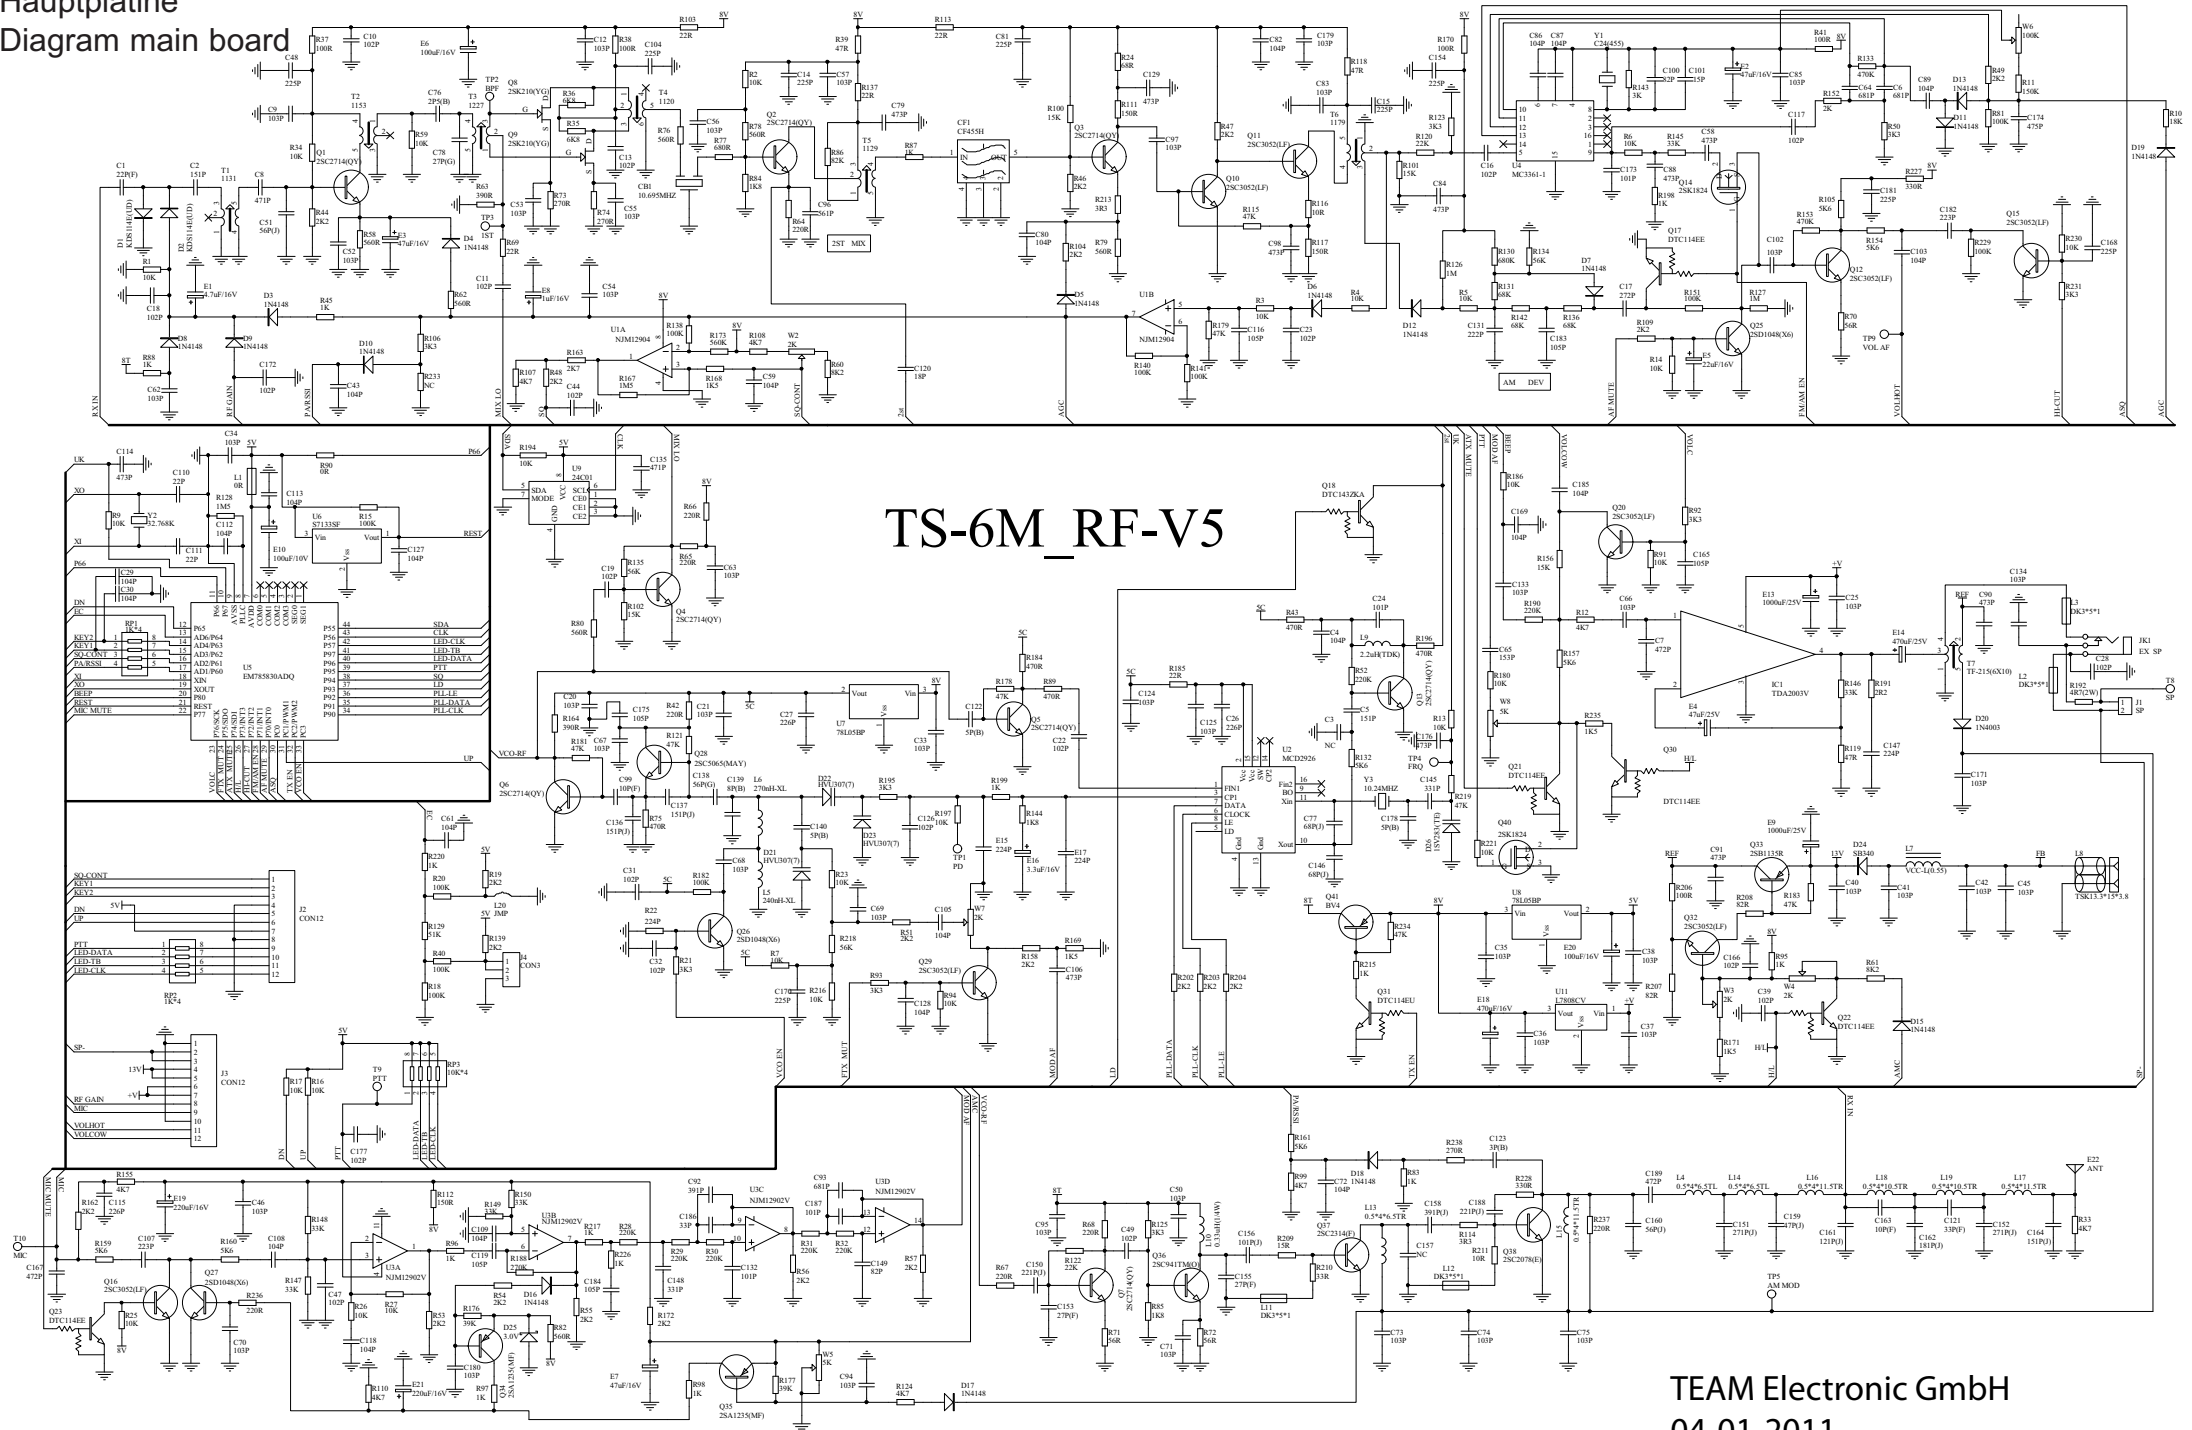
Hauptplatine
Diagram main board

TS-6M_RF-V5

TEAM Electronic GmbH
04.01.2011

R37 100R
C10 102P
C48 225P
E6 100uF/16V
C12 103P
R38 100R
C104 225P
R103 22R
8V
R39 47R
R113 22R
C81 225P
C82 104P
C179 103P
R170 100R
C154 225P
C86 104P
C87 104P
Y1 C24(455)
R41 100R
R133 470K
W6 100K
R49 2K2
R11 150K
R10 18K
D19 1N4148
T2 1153
C76 2P5(B)
TP2 BPF
T3 1227
Q8 2SK210(YG)
R36 6K8
T4 1120
R2 10K
C14 225P
C57 103P
R137 22R
C79 473P
R24 68R
C129 473P
R118 47R
C83 103P
C15 225P
T6 1179
R123 3K3
U4 MC3361-1
R143 3K
C100 82P
C101 15P
E2 47uF/16V
C85 103P
R152 2K
C64 681P
C6 681P
C89 104P
D13 1N4148
D11 1N4148
R81 100K
C174 475P
R50 3K3
C9 103P
R34 10K
Q1 2SC2714(QY)
R59 10K
C78 27P(G)
R35 6K8
Q9 2SK210(YG)
C56 103P
R76 560R
R78 560R
Q2 2SC2714(QY)
T5 1129
CF1 CF455H
R100 15K
Q3 2SC2714(QY)
R111 150R
C97 103P
R47 2K2
Q11 2SC3052(LF)
R120 22K
R101 15K
C16 102P
R6 10K
R145 33K
C58 473P
C117 102P
C1 22P(F)
C2 151P
T1 1131
C8 471P
C51 56P(J)
R63 390R
C53 103P
R73 270R
C13 102P
R77 680R
R84 1K8
R86 82K
R87 1K
C96 561P
R64 220R
2ST MIX
C173 101P
C88 473P
Q14 2SK1824
R198 1K
R227 330R
C181 225P
D1 KDS114E(UD)
D2 KDS114E(UD)
R44 2K2
R58 560R
E3 47uF/16V
D4 1N4148
TP3 1ST
R74 270R
C55 103P
CB1 10.695MHZ
R46 2K2
R213 3R3
Q10 2SC3052(LF)
R115 47K
R116 10R
C84 473P
R105 5K6
C182 223P
Q15 2SC3052(LF)
R1 10K
C52 103P
R69 22R
C80 104P
R104 2K2
R79 560R
C98 473P
R117 150R
R126 1M
R130 680K
R134 56K
Q17 DTC114EE
C102 103P
R153 470K
R154 5K6
C103 104P
R229 100K
R230 10K
C168 225P
E1 4.7uF/16V
C18 102P
C11 102P
E8 1uF/16V
C54 103P
D5 1N4148
U1B NJM12904
R3 10K
D6 1N4148
R4 10K
R131 68K
D7 1N4148
C17 272P
R151 100K
R127 1M
Q12 2SC3052(LF)
R231 3K3
D3 1N4148
R45 1K
R62 560R
R138 100K
R173 560K
R108 4K7
W2 2K
R5 10K
R142 68K
R136 68K
R70 56R
D8 1N4148
D9 1N4148
D10 1N4148
R106 3K3
R233 NC
U1A NJM12904
R163 2K7
R60 8K2
R179 47K
C116 105P
C23 102P
D12 1N4148
C131 222P
C183 105P
R109 2K2
Q25 2SD1048(X6)
TP9 VOL AF
8T
R88 1K
C172 102P
C43 104P
R107 4K7
R48 2K2
C44 102P
R167 1M5
R168 1K5
C59 104P
C120 18P
R140 100K
R141 100K
R14 10K
E5 22uF/16V
AM DEV
C62 103P
RX IN
RF GAIN
PA/RSSI
MIX LO
SQ
SQ CONT
AGC
AF MUTE
FM/AM EN
VOLHOT
HI-CUT
ASQ
AGC
C34 103P
5V
C114 473P
UK
L1 0R
R90 0R
P66
C110 22P
R128 1M5
C113 104P
R15 100K
XO
R9 10K
Y2 32.768K
C112 104P
U6 S7133SF
Vin Vout Vss
C127 104P
REST
XI
C111 22P
E10 100uF/10V
P66
C29 104P
C30 104P
DN
EC
RP1 1K*4
KEY2
KEY1
SQ-CONT
PA/RSSI
XI
XO
BEEP
REST
MIC MUTE
U5 EM78P5830ADQ
P65 AD6/P64 AD4/P63 AD3/P62 AD2/P61 AD1/P60 XIN XOUT P80 REST P77
AVSS AVDD PLLC COM0 COM1 COM2 COM3 SEG0 SEG1 P66 P67
P55 P56 P57 P97 P96 P95 P94 P93 P92 P91 P90
SDA CLK LED-CLK LED-TB LED-DATA PTT SQ LD PLL-LE PLL-DATA PLL-CLK
P76/SCK P75/SDI P74/SDO P73/INT3 P72/INT2 P71/INT1 P70/INT0 PC0/PWM1 PC1/PWM2 PC2 PC3
VOLC FTX MUT ATX MUT AM/FM IN FM/AM EN TX MUTE ASQ TX EN VCO EN
UP
SDA
R194 10K
U9 24C01
SCL CE0 CE1 CE2 MODE SDA VCC GND
CLK
C135 471P
MIX LO
R66 220R
8V
C19 102P
R135 56K
R65 220R
C63 103P
R102 15K
Q4 2SC2714(QY)
R80 560R
Q18 DTC143ZKA
C24 101P
R43 470R
C4 104P
L9 2.2uH(TDK)
R196 470R
R52 220K
C5 151P
Q13 2SC2714(QY)
R132 5K6
C3 NC
C176 473P
TP4 FRQ
Y3 10.24MHZ
C145 331P
R219 47K
C178 5P(B)
D26 1SV283(TE)
C77 68P(J)
C146 68P(J)
U2 MCD2926
FIN1 CP1 DATA CLOCK LE LD Fin2 BO Xin Xout Gnd Vcc
R185 22R
C124 103P
C125 103P
C26 226P
5C
R184 470R
R178 47K
R89 470R
C122 5P(B)
Q5 2SC2714(QY)
C22 102P
C20 103P
R164 390R
C175 105P
R42 220R
C21 103P
5C
C27 226P
U7 78L05BP
Vout Vin Vss
8V
C33 103P
R181 47K
C67 103P
R121 47K
Q28 2SC5065(MAY)
VCO-RF
Q6 2SC2714(QY)
C99 10P(F)
C136 151P(J)
R75 470R
C138 56P(G)
C137 151P(J)
C139 8P(B)
L6 270nH-XL
D22 HVU307(7)
R195 3K3
R199 1K
R144 1K8
D23 HVU307(7)
C140 5P(B)
R197 10K
C126 102P
TP1 PD
E15 224P
E16 3.3uF/16V
C17 224P
C68 103P
D21 HVU307(7)
L5 240nH-XL
R23 10K
C31 102P
5C
R182 100K
C69 103P
C105 104P
W7 2K
R51 2K2
R22 224P
C32 102P
R21 3K3
Q26 2SD1048(X6)
5C
R7 10K
R218 56K
R158 2K2
R169 1K5
C106 473P
C170 225P
R216 10K
R93 3K3
C128 104P
R94 10K
Q29 2SC3052(LF)
C61 104P
R220 1K
5V
R19 2K2
R20 100K
R129 51K
L20 JMP
5V
R139 2K2
R40 100K
J4 CON3
R18 100K
SQ-CONT
KEY1
KEY2
5V
DN
UP
J2 CON12
PTT
LED-DATA
LED-TB
LED-CLK
RP2 1K*4
5V
SP-
13V
+V
J3 CON12
RF GAIN
MIC
VOLHOT
VOLCOW
R17 10K
R16 10K
T9 PTT
RP3 10K*4
C177 102P
DN
UP
PTT
LED-DATA
LED-TB
LED-CLK
VCO EN
FTX MUT
MOD AF
LD
PLL-DATA
PLL-CLK
PLL-LE
TX EN
R202 2K2
R203 2K2
R204 2K2
BEEP
R186 10K
C185 104P
C169 104P
Q20 2SC3052(LF)
R92 3K3
R91 10K
C165 105P
R156 15K
C133 103P
R190 220K
R12 4K7
C66 103P
C7 472P
E13 1000uF/25V
C25 103P
+V
IC1 TDA2003V
E14 470uF/25V
C134 103P
C90 473P
L3 DK3*5*1
JK1 EX SP
T7 TF-215(6X10)
C28 102P
L2 DK3*5*1
R192 4R7(2W)
J1 SP
T8 SP
C65 153P
R157 5K6
R180 10K
W8 5K
R235 1K5
E4 47uF/25V
R146 33K
R191 2R2
R119 47R
C147 224P
D20 1N4003
C171 103P
R13 10K
Q21 DTC114EE
Q30 DTC114EE
H/L
R221 10K
Q40 2SK1824
E9 1000uF/25V
Q33 2SB1135R
D24 SB340
L7 VCC-L(0.55)
FB
L8 TSK13.3*15*3.8
REF
C91 473P
13V
C40 103P
C41 103P
C42 103P
C45 103P
R206 100R
R208 82R
R183 47K
8T
Q41 BV4
R234 47K
8V
U8 78L05BP
5V
C35 103P
E20 100uF/16V
C38 103P
R207 82R
Q32 2SC3052(LF)
C166 102P
R95 1K
8V
W4 2K
R61 8K2
R215 1K
Q31 DTC114EU
E18 470uF/16V
U11 L7808CV
C36 103P
C37 103P
+V
W3 2K
C39 102P
Q22 DTC114EE
D15 1N4148
R171 1K5
H/L
AMC
SP-
PA/RSSI
RX IN
MIC MUTE
MIC
R155 4K7
E19 220uF/16V
C46 103P
R112 150R
R149 33K
R150 33K
U3B NJM12902V
C92 391P
U3C NJM12902V
C93 681P
U3D NJM12902V
R162 2K2
C115 226P
C109 104P
C119 105P
R217 1K
R28 220K
C186 33P
C187 101P
R148 33K
8V
R188 270K
D16 1N4148
C184 105P
R226 1K
R29 220K
R30 220K
C132 101P
R31 220K
R32 220K
C149 82P
R57 2K2
T10 MIC
C167 472P
R159 5K6
C107 223P
R160 5K6
C108 104P
R147 33K
U3A NJM12902V
R96 1K
R54 2K2
R55 2K2
C148 331P
R56 2K2
Q16 2SC3052(LF)
Q27 2SD1048(X6)
R236 220R
C47 102P
R26 10K
R27 10K
R53 2K2
R176 39K
D25 3.0V
R82 560R
R172 2K2
Q23 DTC114EE
R25 10K
8V
C70 103P
C118 104P
C180 103P
Q34 2SA1235(MF)
R97 1K
8V
E7 47uF/16V
R98 1K
Q35 2SA1235(MF)
W5 5K
R177 39K
C94 103P
R124 4K7
D17 1N4148
R110 4K7
E21 220uF/16V
VCO-RF
AMC
MOD AF
8T
C95 103P
R68 220R
C49 102P
R125 3K3
C50 103P
L10 0.33uH(14W)
Q36 2SC941TM(O)
R67 220R
C150 221P(J)
R122 22K
Q7 2SC2714(QY)
C153 27P(F)
R71 56R
R85 1K8
C71 103P
R72 56R
C156 101P(J)
C155 27P(F)
L11 DK3*5*1
R209 15R
R210 33R
Q37 2SC2314(F)
R161 5K6
R99 4K7
C72 104P
D18 1N4148
R83 1K
R238 270R
C123 3P(B)
R228 330R
L13 0.5*4*6.5TR
C158 391P(J)
R114 3R3
C157 NC
C188 221P(J)
R211 10R
L12 DK3*5*1
Q38 2SC2078(E)
L15 0.5*4*11.5TR
R237 220R
C73 103P
C74 103P
C75 103P
TP5 AM MOD
C189 472P
L4 0.5*4*6.5TL
L14 0.5*4*6.5TL
L16 0.5*4*11.5TR
L18 0.5*4*10.5TR
L19 0.5*4*10.5TR
L17 0.5*4*11.5TL
E22 ANT
C160 56P(J)
C151 271P(J)
C159 47P(J)
C161 121P(J)
C163 10P(F)
C162 181P(J)
C121 33P(F)
C152 271P(J)
C164 151P(J)
R33 4K7